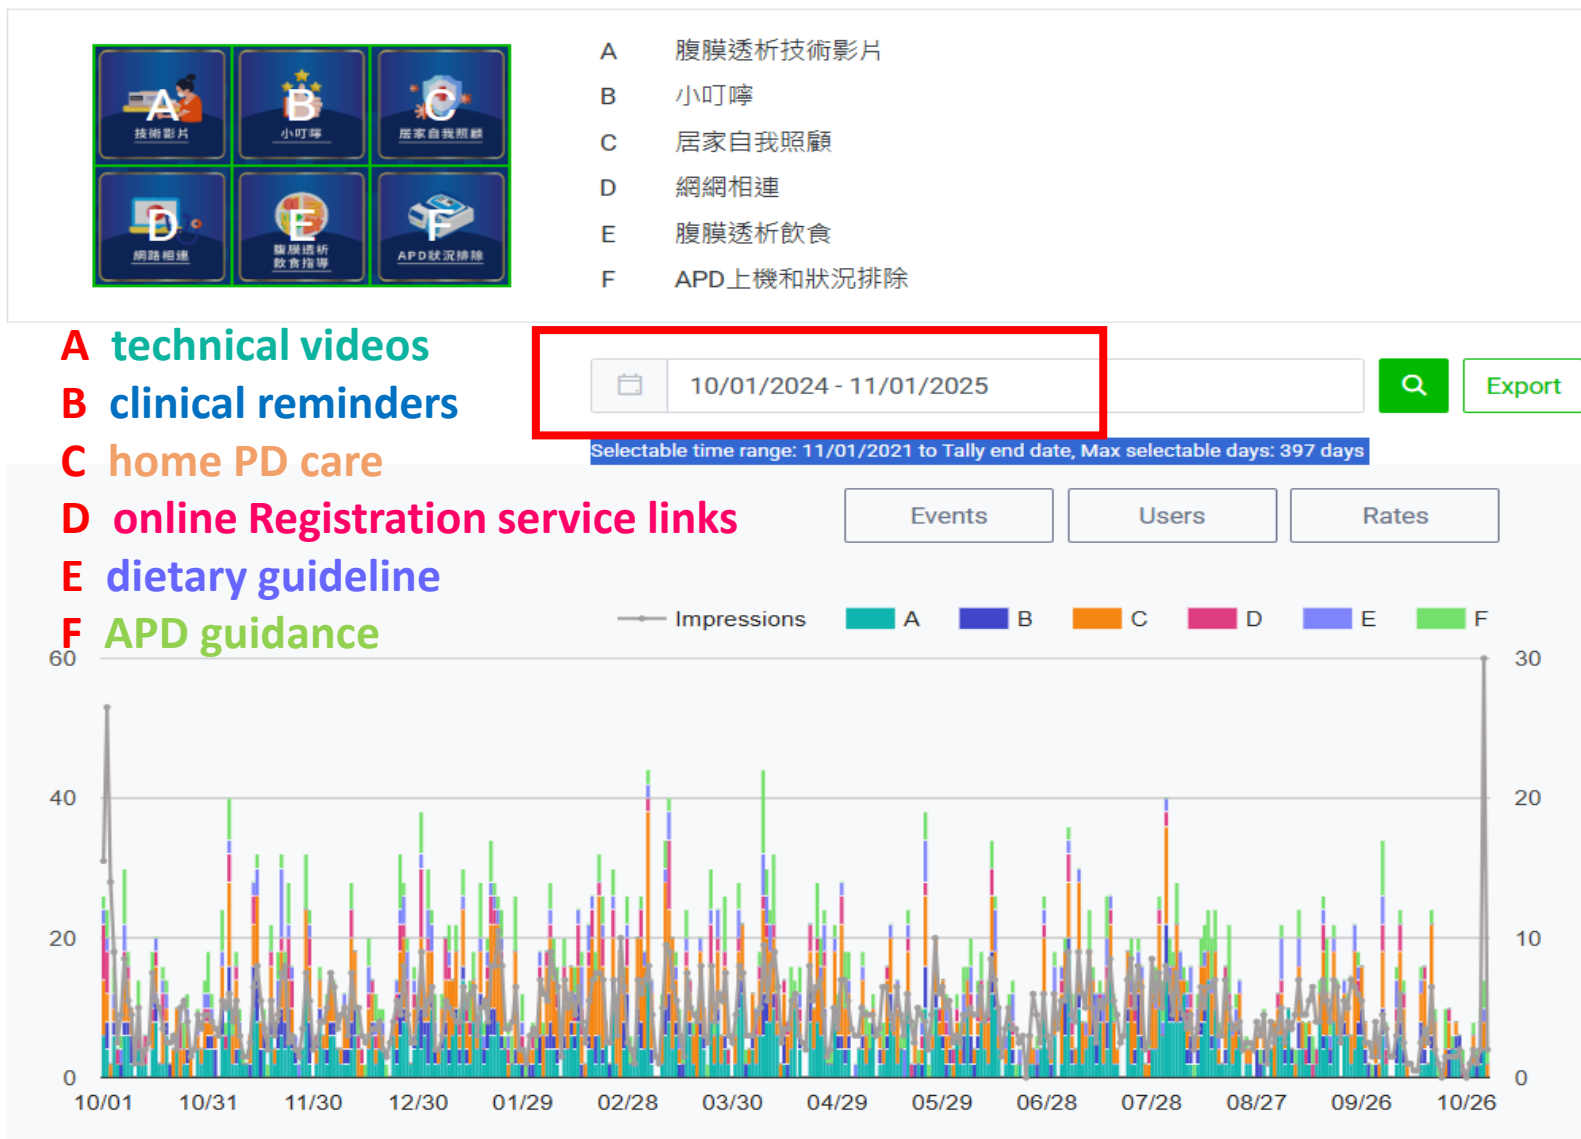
A 技術影片
B 小叮嚀
C 居家自我照顧
D 網路相連
E 腹膜透析飲食指導
F APD狀況排除

A 腹膜透析技術影片
B 小叮嚀
C 居家自我照顧
D 網網相連
E 腹膜透析飲食
F APD上機和狀況排除

A technical videos
B clinical reminders
C home PD care
D online Registration service links
E dietary guideline
F APD guidance

10/01/2024 - 11/01/2025

Export

Selectable time range: 11/01/2021 to Tally end date, Max selectable days: 397 days

Events Users Rates

Impressions A B C D E F

60
40
20
0

30
20
10
0

10/01 10/31 11/30 12/30 01/29 02/28 03/30 04/29 05/29 06/28 07/28 08/27 09/26 10/26